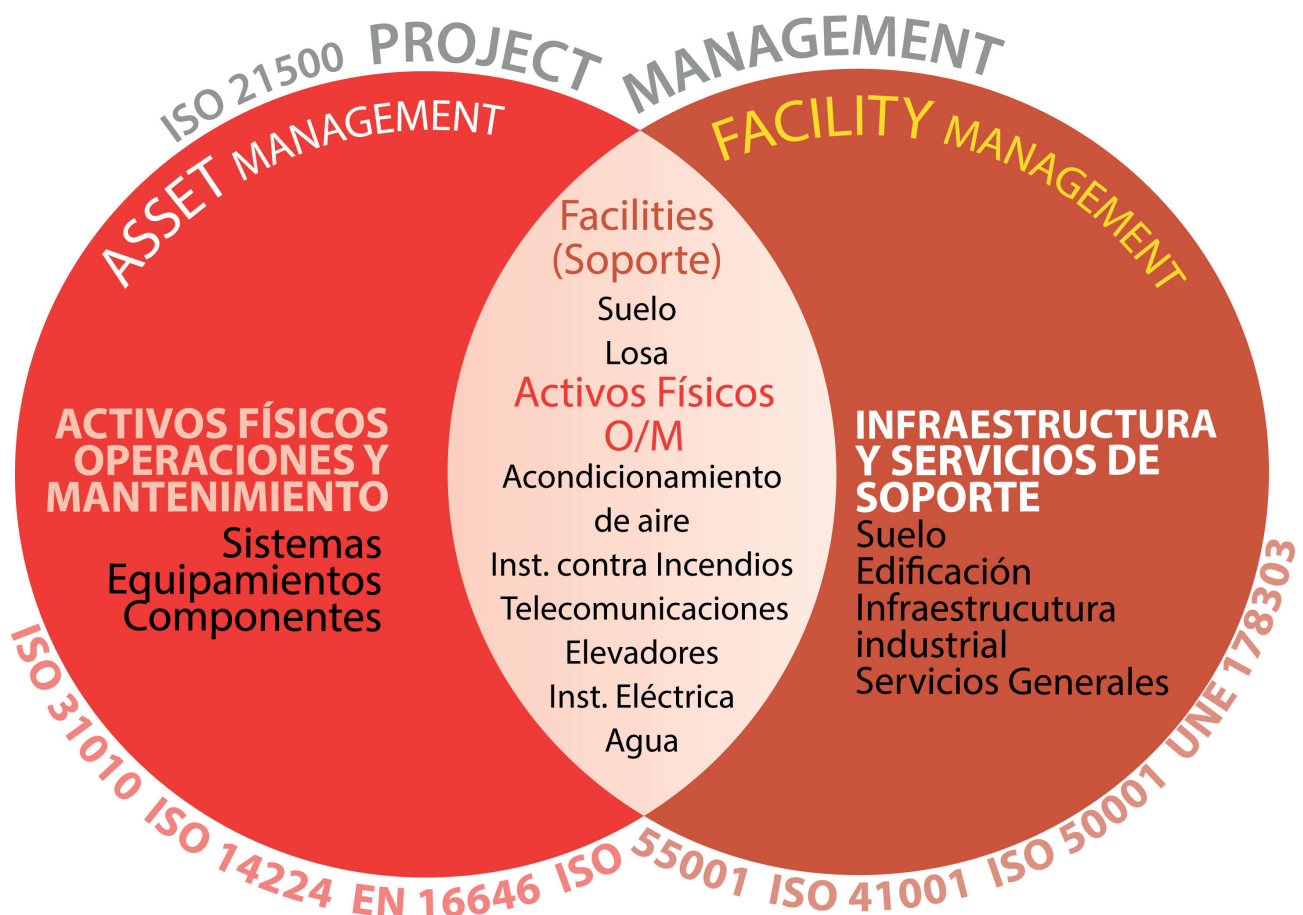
ISO 21500 PROJECT MANAGEMENT

ASSET MANAGEMENT

FACILITY MANAGEMENT

ACTIVOS FÍSICOS OPERACIONES Y MANTENIMIENTO
Sistemas
Equipamientos
Componentes

Facilities (Soporte)
Suelo
Losa
Activos Físicos O/M
Acondicionamiento de aire
Inst. contra Incendios
Telecomunicaciones
Elevadores
Inst. Eléctrica
Agua

INFRAESTRUCTURA Y SERVICIOS DE SOPORTE
Suelo
Edificación
Infraestrucutura industrial
Servicios Generales

ISO 31010 ISO 14224 EN 16646 ISO 55001 ISO 41001 ISO 50001 UNE 178303